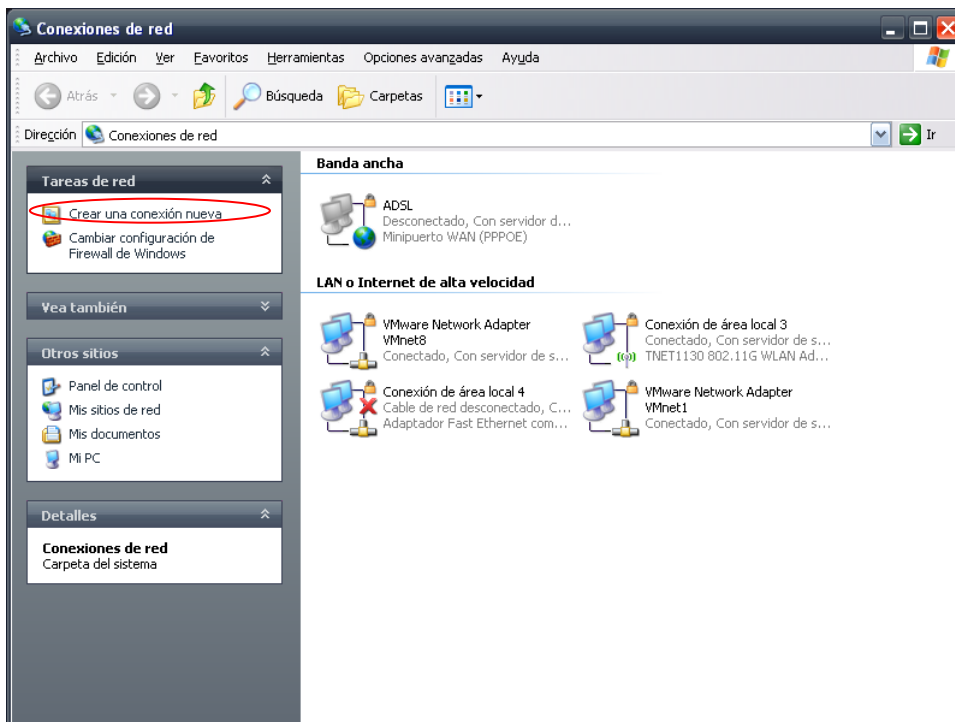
Conexiones de red

Archivo Edición Ver Favoritos Herramientas Opciones avanzadas Ayuda

Atrás Búsqueda Carpetas

Dirección Conexiones de red Ir

Tareas de red

Crear una conexión nueva

Cambiar configuración de Firewall de Windows

Vea también

Otros sitios

Panel de control

Mis sitios de red

Mis documentos

Mi PC

Detalles

Conexiones de red

Carpeta del sistema

Banda ancha

ADSL
Desconectado, Con servidor d...
Minipuerto WAN (PPPOE)

LAN o Internet de alta velocidad

VMware Network Adapter VMnet8
Conectado, Con servidor de s...

Conexión de área local 3
Conectado, Con servidor de s...
TNET1130 802.11G WLAN Ad...

Conexión de área local 4
Cable de red desconectado, C...
Adaptador Fast Ethernet com...

VMware Network Adapter VMnet1
Conectado, Con servidor de s...